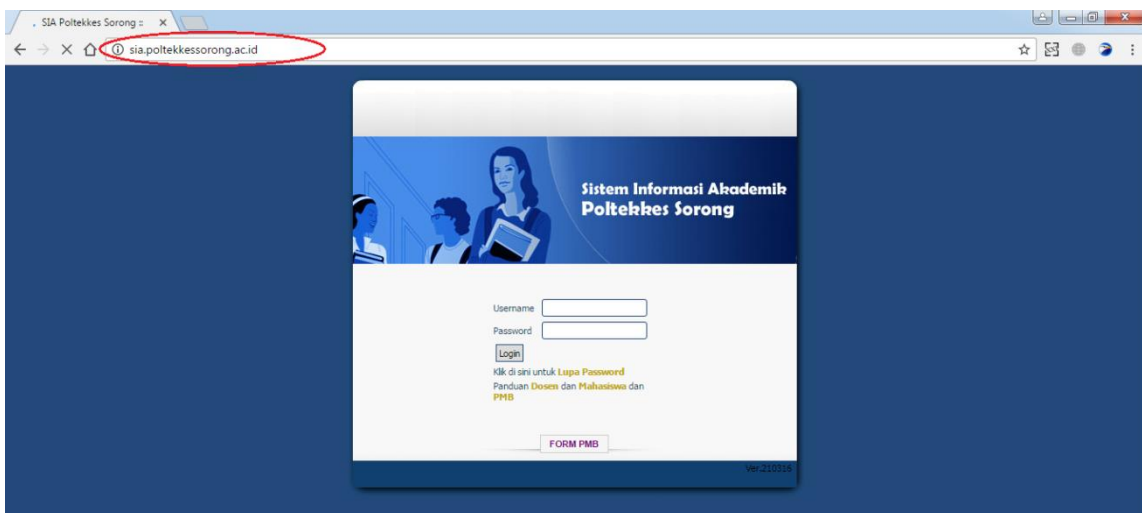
SIA Poltekkes Sorong :: ×

sia.poltekkessorong.ac.id

Sistem Informasi Akademik
Poltekkes Sorong

Username
Password
Login
Klik di sini untuk Lupa Password
Panduan Dosen dan Mahasiswa dan PMB

FORM PMB

Ver.210316